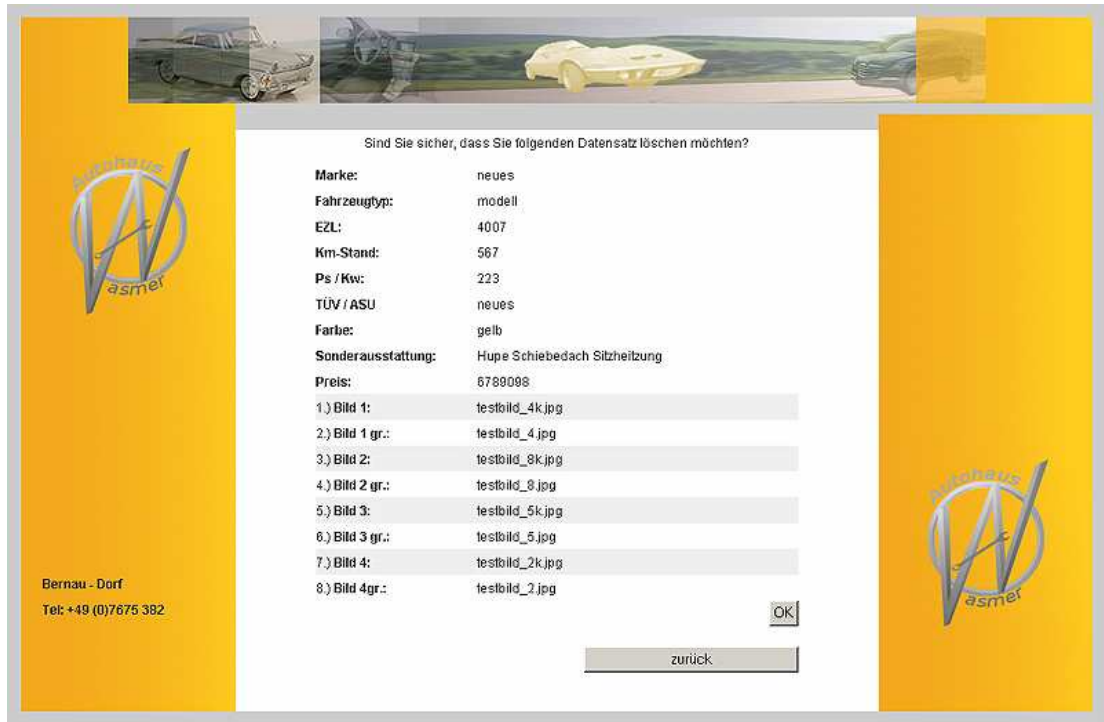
Autohaus Wasmer

Sind Sie sicher, dass Sie folgenden Datensatz löschen möchten?

| | |
|---|---|
| Marke: | neues |
| Fahrzeugtyp: | modell |
| EZL: | 4007 |
| Km-Stand: | 567 |
| Ps / Kw: | 223 |
| TÜV / ASU | neues |
| Farbe: | gelb |
| Sonderausstattung: | Hupe Schiebedach Sitzheizung |
| Preis: | 6789098 |
| 1.) Bild 1: | testbild_4k.jpg |
| 2.) Bild 1 gr.: | testbild_4.jpg |
| 3.) Bild 2: | testbild_8k.jpg |
| 4.) Bild 2 gr.: | testbild_8.jpg |
| 5.) Bild 3: | testbild_5k.jpg |
| 6.) Bild 3 gr.: | testbild_5.jpg |
| 7.) Bild 4: | testbild_2k.jpg |
| 8.) Bild 4gr.: | testbild_2.jpg |

OK

zurück

Bernau - Dorf
Tel: +49 (0)7675 382

Autohaus Wasmer